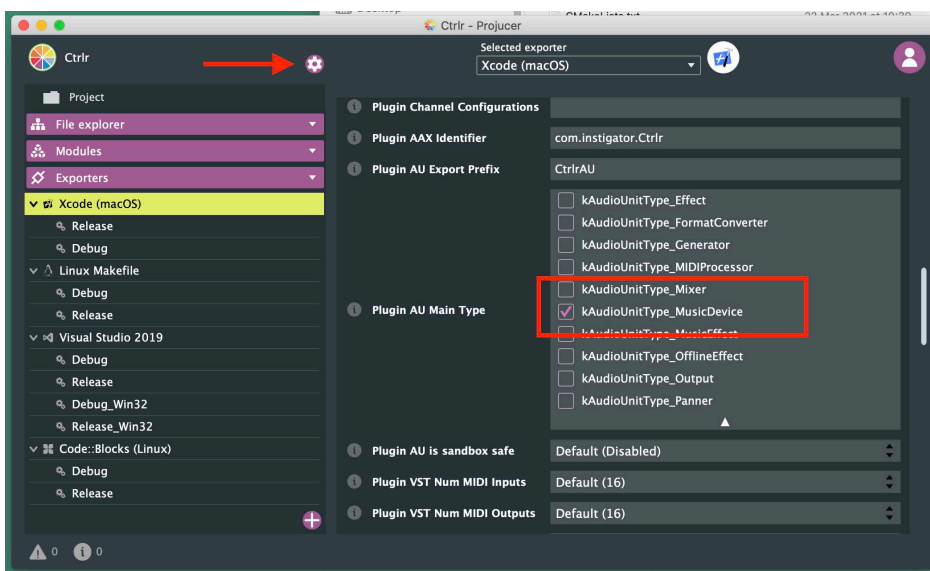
Ctrlr - Projucer

Ctrlr

Selected exporter
Xcode (macOS)

Project
File explorer
Modules
Exporters
Xcode (macOS)
Release
Debug
Linux Makefile
Debug
Release
Visual Studio 2019
Debug
Release
Debug_Win32
Release_Win32
Code::Blocks (Linux)
Debug
Release

Plugin Channel Configurations
Plugin AAX Identifier
com.instigator.Ctrlr
Plugin AU Export Prefix
CtrlrAU
kAudioUnitType_Effect
kAudioUnitType_FormatConverter
kAudioUnitType_Generator
kAudioUnitType_MIDIProcessor
Plugin AU Main Type
kAudioUnitType_Mixer
kAudioUnitType_MusicDevice
kAudioUnitType_MusicEffect
kAudioUnitType_OfflineEffect
kAudioUnitType_Output
kAudioUnitType_Panner
Plugin AU is sandbox safe
Default (Disabled)
Plugin VST Num MIDI Inputs
Default (16)
Plugin VST Num MIDI Outputs
Default (16)

0 0